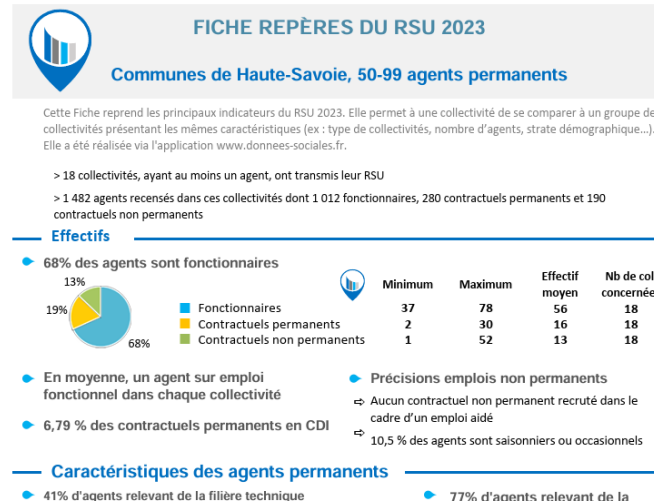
FICHE REPÈRES DU RSU 2023

Communes de Haute-Savoie, 50-99 agents permanents

Cette Fiche reprend les principaux indicateurs du RSU 2023. Elle permet à une collectivité de se comparer à un groupe de collectivités présentant les mêmes caractéristiques (ex : type de collectivités, nombre d'agents, strate démographique...). Elle a été réalisée via l'application www.donnees-sociales.fr.

> 18 collectivités, ayant au moins un agent, ont transmis leur RSU

> 1 482 agents recensés dans ces collectivités dont 1 012 fonctionnaires, 280 contractuels permanents et 190 contractuels non permanents

Effectifs

68% des agents sont fonctionnaires

13%
19%
68%

| | Minimum | Maximum | Effectif moyen | Nb de col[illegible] concernée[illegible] |
|---|---|---|---|---|
| Fonctionnaires | 37 | 78 | 56 | 18 |
| Contractuels permanents | 2 | 30 | 16 | 18 |
| Contractuels non permanents | 1 | 52 | 13 | 18 |

En moyenne, un agent sur emploi fonctionnel dans chaque collectivité

6,79 % des contractuels permanents en CDI

Précisions emplois non permanents

Aucun contractuel non permanent recruté dans le cadre d'un emploi aidé

10,5 % des agents sont saisonniers ou occasionnels

Caractéristiques des agents permanents

41% d'agents relevant de la filière technique

77% d'agents relevant de la